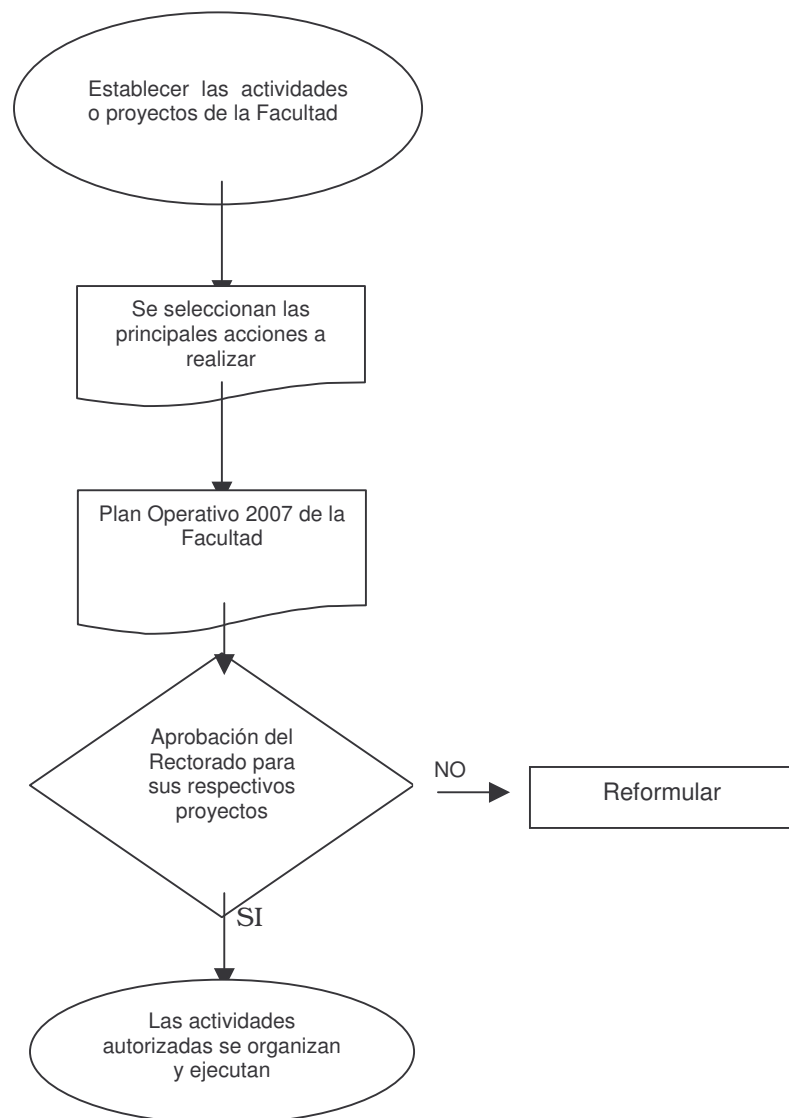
Establecer las actividades o proyectos de la Facultad

Se seleccionan las principales acciones a realizar

Plan Operativo 2007 de la Facultad

Aprobación del Rectorado para sus respectivos proyectos

NO

Reformular

SI

Las actividades autorizadas se organizan y ejecutan